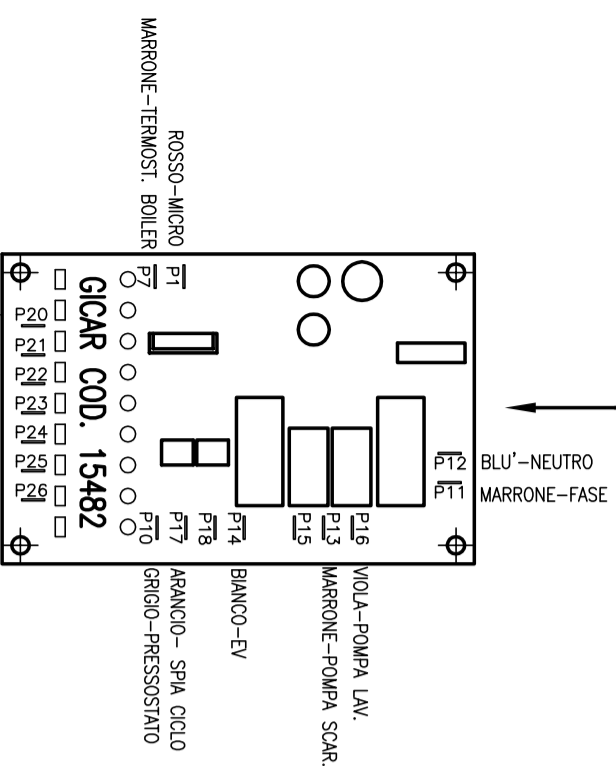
MARRONE-TERMOST. BOILER
ROSSO-MICRO
P7
P1
GICAR COD. 15482
P20
P21
P22
P23
P24
P25
P26
P10
P17
P18
P14
P15
P13
P16
P12 BLU'-NEUTRO
P11 MARRONE-FASE
GRIGIO-PRESSOSTATO
ARANCIO- SPIA CICLO
BIANCO-EV
MARRONE-POMPA SCAR.
VIOLA-POMPA LAV.